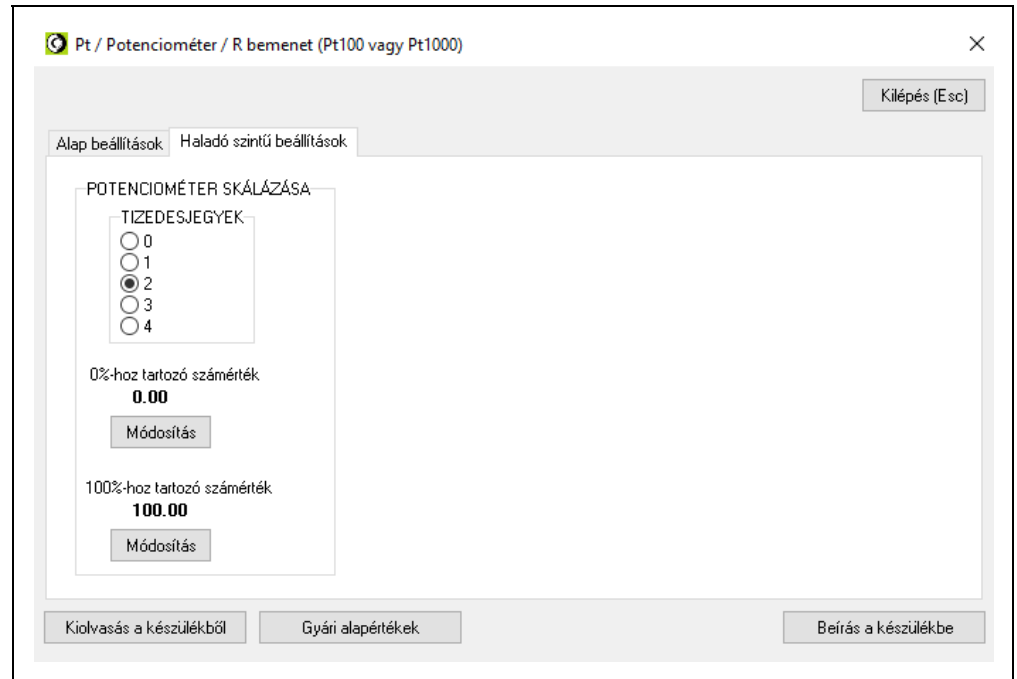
Pt / Potenciométer / R bemenet (Pt100 vagy Pt1000)

×

Kilépés (Esc)

Alap beállítások

Haladó szintű beállítások

POTENCIOMÉTER SKÁLÁZÁSA

TIZEDESJEGYEK

0

1

2

3

4

0%-hoz tartozó számérték

0.00

Módosítás

100%-hoz tartozó számérték

100.00

Módosítás

Kiolvasás a készülékből

Gyári alapértékek

Beírás a készülékbe